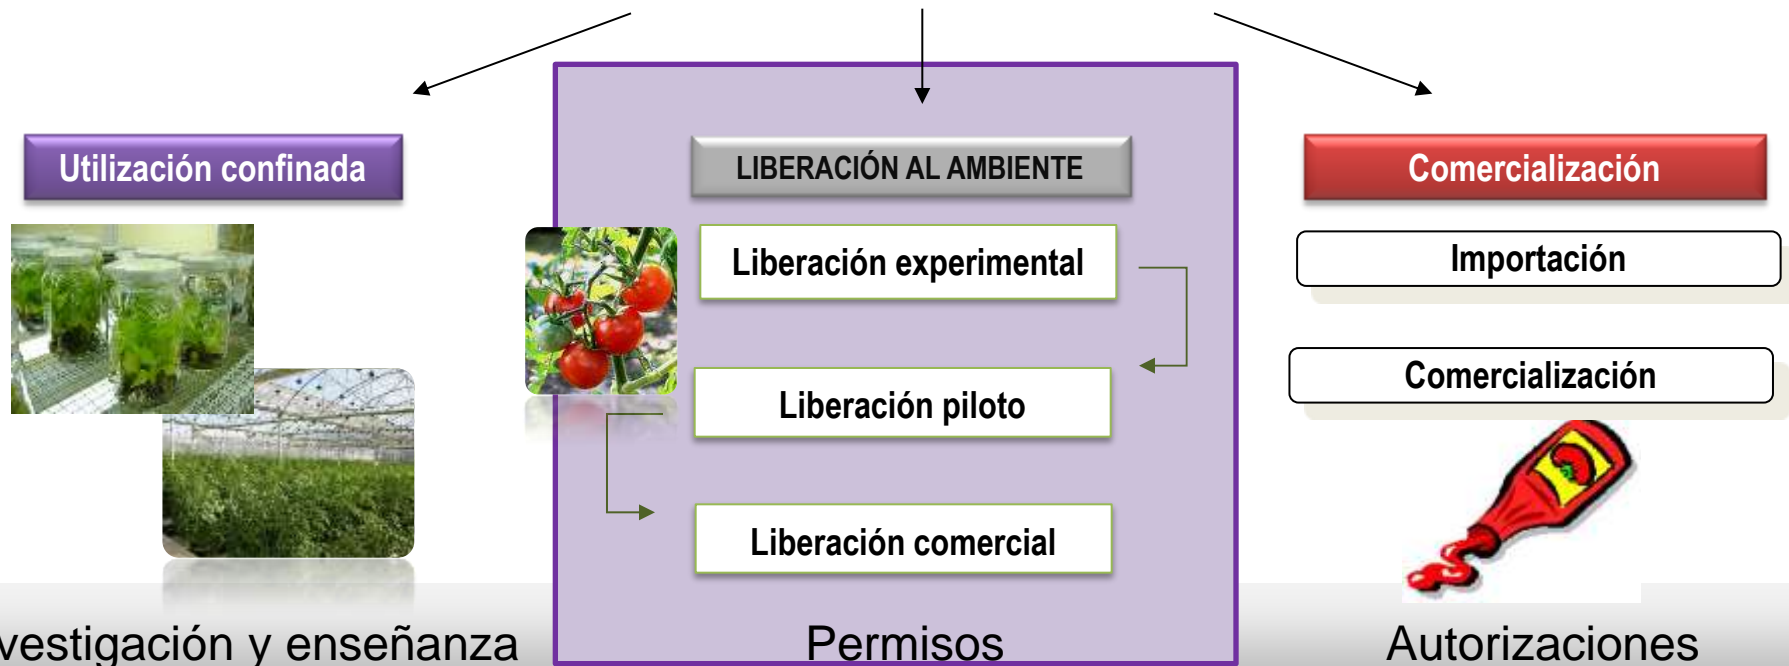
Utilización confinada

LIBERACIÓN AL AMBIENTE

Liberación experimental

Liberación piloto

Liberación comercial

Comercialización

Importación

Comercialización

vestigación y enseñanza

Permisos

Autorizaciones